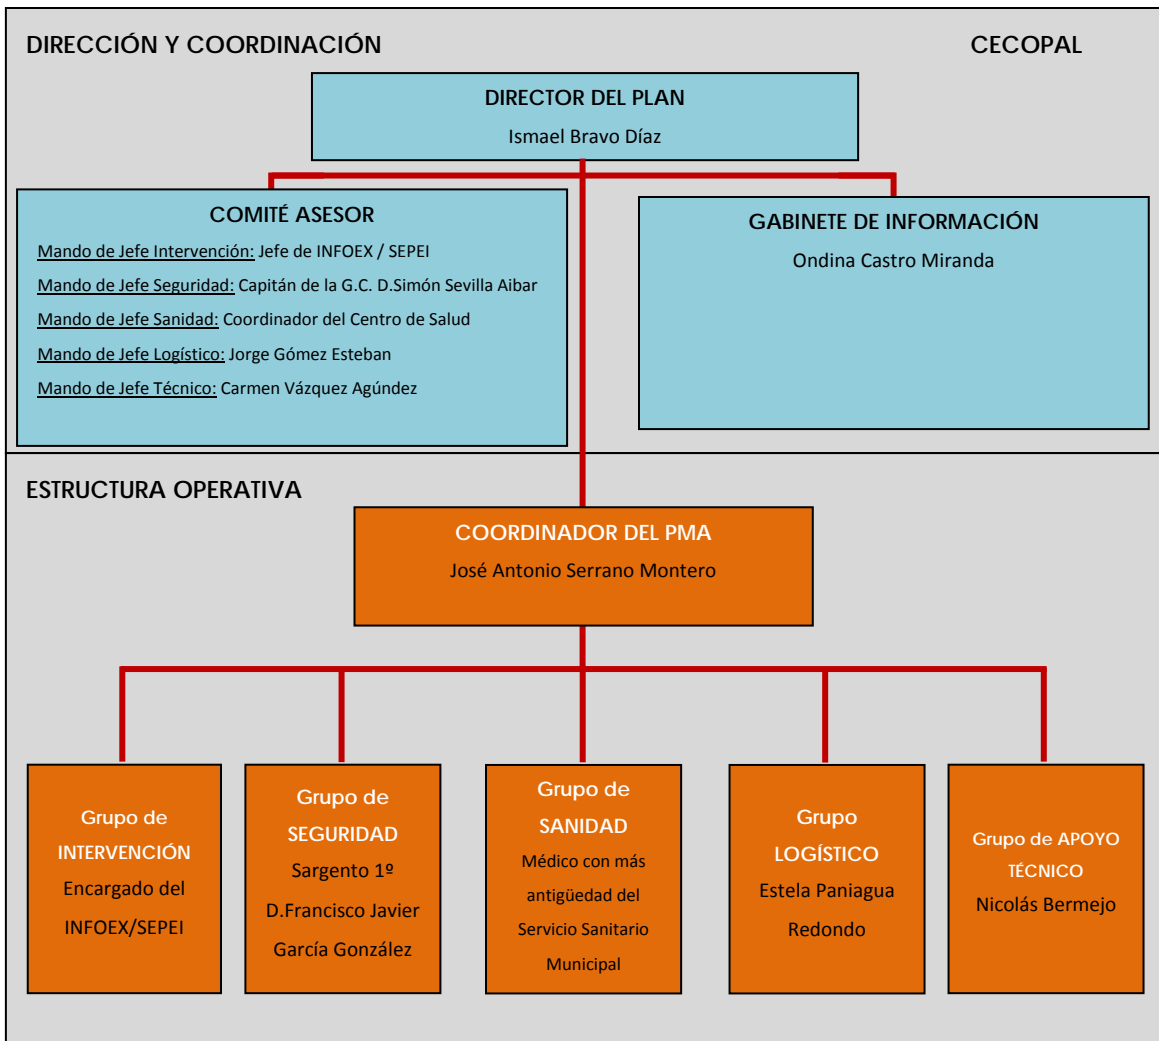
DIRECCIÓN Y COORDINACIÓN

CECOPAL

DIRECTOR DEL PLAN
Ismael Bravo Díaz

COMITÉ ASESOR
Mando de Jefe Intervención: Jefe de INFOEX / SEPEI
Mando de Jefe Seguridad: Capitán de la G.C. D.Simón Sevilla Aibar
Mando de Jefe Sanidad: Coordinador del Centro de Salud
Mando de Jefe Logístico: Jorge Gómez Esteban
Mando de Jefe Técnico: Carmen Vázquez Agúndez

GABINETE DE INFORMACIÓN
Ondina Castro Miranda

ESTRUCTURA OPERATIVA

COORDINADOR DEL PMA
José Antonio Serrano Montero

Grupo de INTERVENCIÓN
Encargado del INFOEX/SEPEI

Grupo de SEGURIDAD
Sargento 1º D.Francisco Javier García González

Grupo de SANIDAD
Médico con más antigüedad del Servicio Sanitario Municipal

Grupo LOGÍSTICO
Estela Paniagua Redondo

Grupo de APOYO TÉCNICO
Nicolás Bermejo